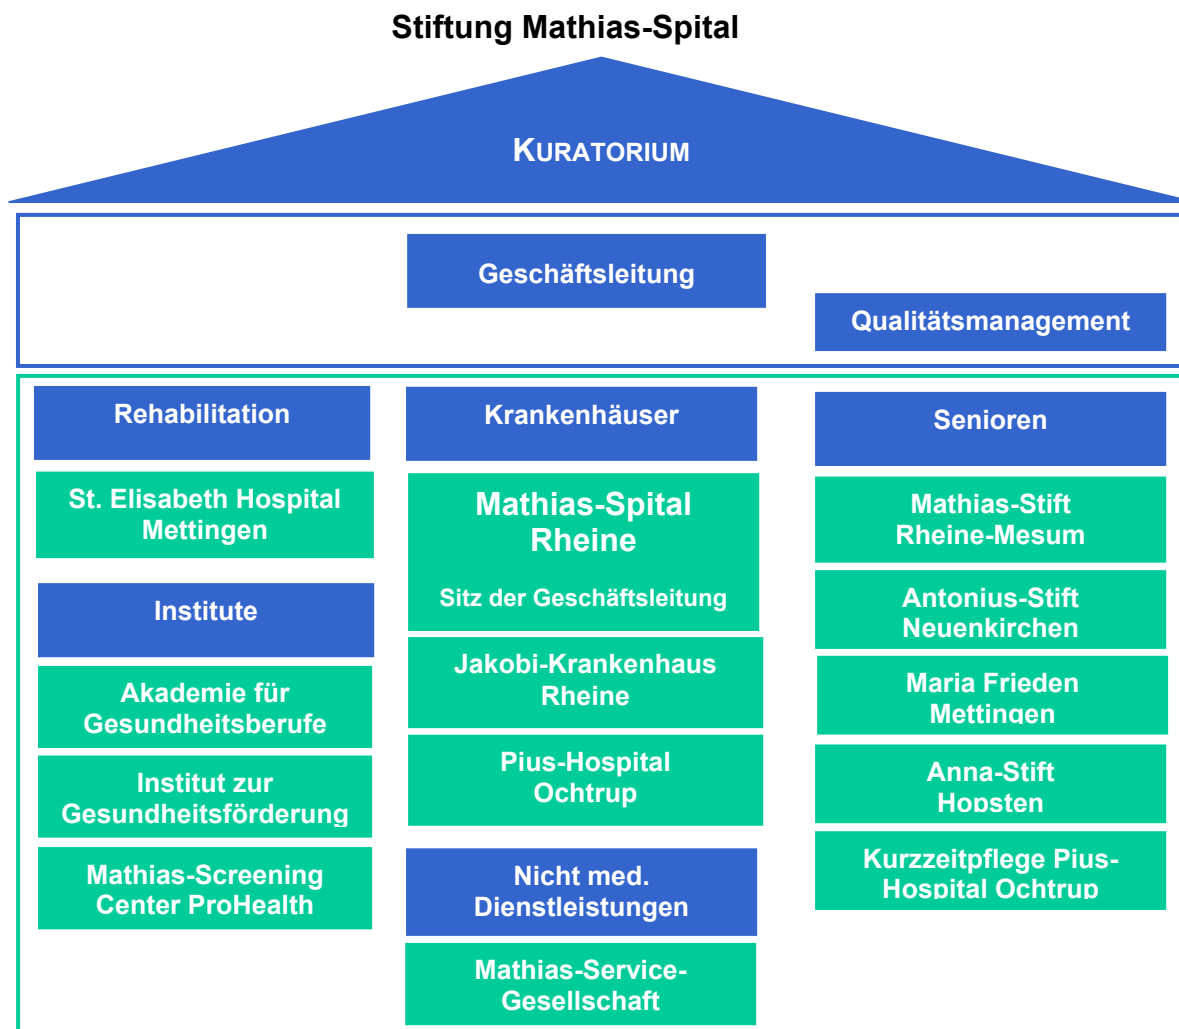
Stiftung Mathias-Spital

KURATORIUM

Geschäftsleitung

Qualitätsmanagement

Rehabilitation

St. Elisabeth Hospital Mettingen

Institute

Akademie für Gesundheitsberufe

Institut zur Gesundheitsförderung

Mathias-Screening Center ProHealth

Krankenhäuser

Mathias-Spital Rheine

Sitz der Geschäftsleitung

Jakobi-Krankenhaus Rheine

Pius-Hospital Ochtrup

Nicht med. Dienstleistungen

Mathias-Service-Gesellschaft

Senioren

Mathias-Stift Rheine-Mesum

Antonius-Stift Neuenkirchen

Maria Frieden Mettingen

Anna-Stift Hopsten

Kurzzeitpflege Pius-Hospital Ochtrup